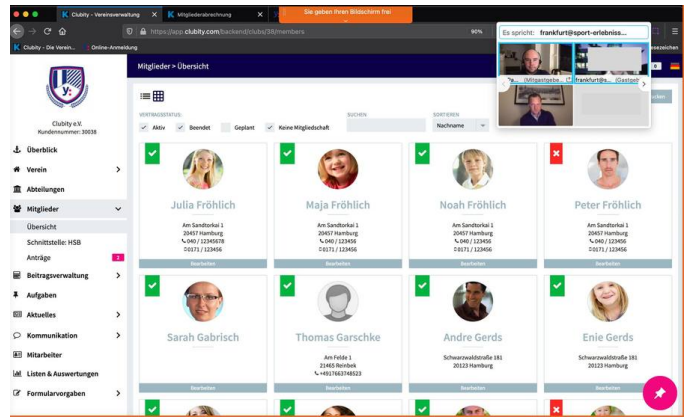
Clubity - Vereinsverwaltung
Mitgliederabrechnung
Sie geben Ihren Bildschirm frei
https://app.clubity.com/backend/clubs/38/members
90%
Clubity - Die Verein...
Online-Anmeldung
Es spricht: frankfurt@sport-erlebniss...
(Mitgastgebe...
frankfurt@s...
(Gastgebt...
esezeichen

Clubity e.V.
Kundennummer: 30038

Überblick
Verein
Abteilungen
Mitglieder
Übersicht
Schnittstelle: HSB
Anträge
Beitragsverwaltung
Aufgaben
Aktuelles
Kommunikation
Mitarbeiter
Listen & Auswertungen
Formularvorgaben

Mitglieder › Übersicht

VERTRAGSSTATUS:
Aktiv
Beendet
Geplant
Keine Mitgliedschaft
SUCHEN
SORTIEREN
Nachname

Julia Fröhlich
Am Sandtorkai 1
20457 Hamburg
040 / 12345678
0171 / 123456
Bearbeiten

Maja Fröhlich
Am Sandtorkai 1
20457 Hamburg
040 / 123456
0171 / 123456
Bearbeiten

Noah Fröhlich
Am Sandtorkai 1
20457 Hamburg
040 / 123456
0171 / 123456
Bearbeiten

Peter Fröhlich
Am Sandtorkai 1
20457 Hamburg
040 / 123456
0171 / 123456
Bearbeiten

Sarah Gabrisch
Bearbeiten

Thomas Garschke
Am Felde 1
21465 Reinbek
+4917663748523
Bearbeiten

Andre Gerds
Schwarzwaldstraße 181
20123 Hamburg
Bearbeiten

Enie Gerds
Schwarzwaldstraße 181
20123 Hamburg
Bearbeiten